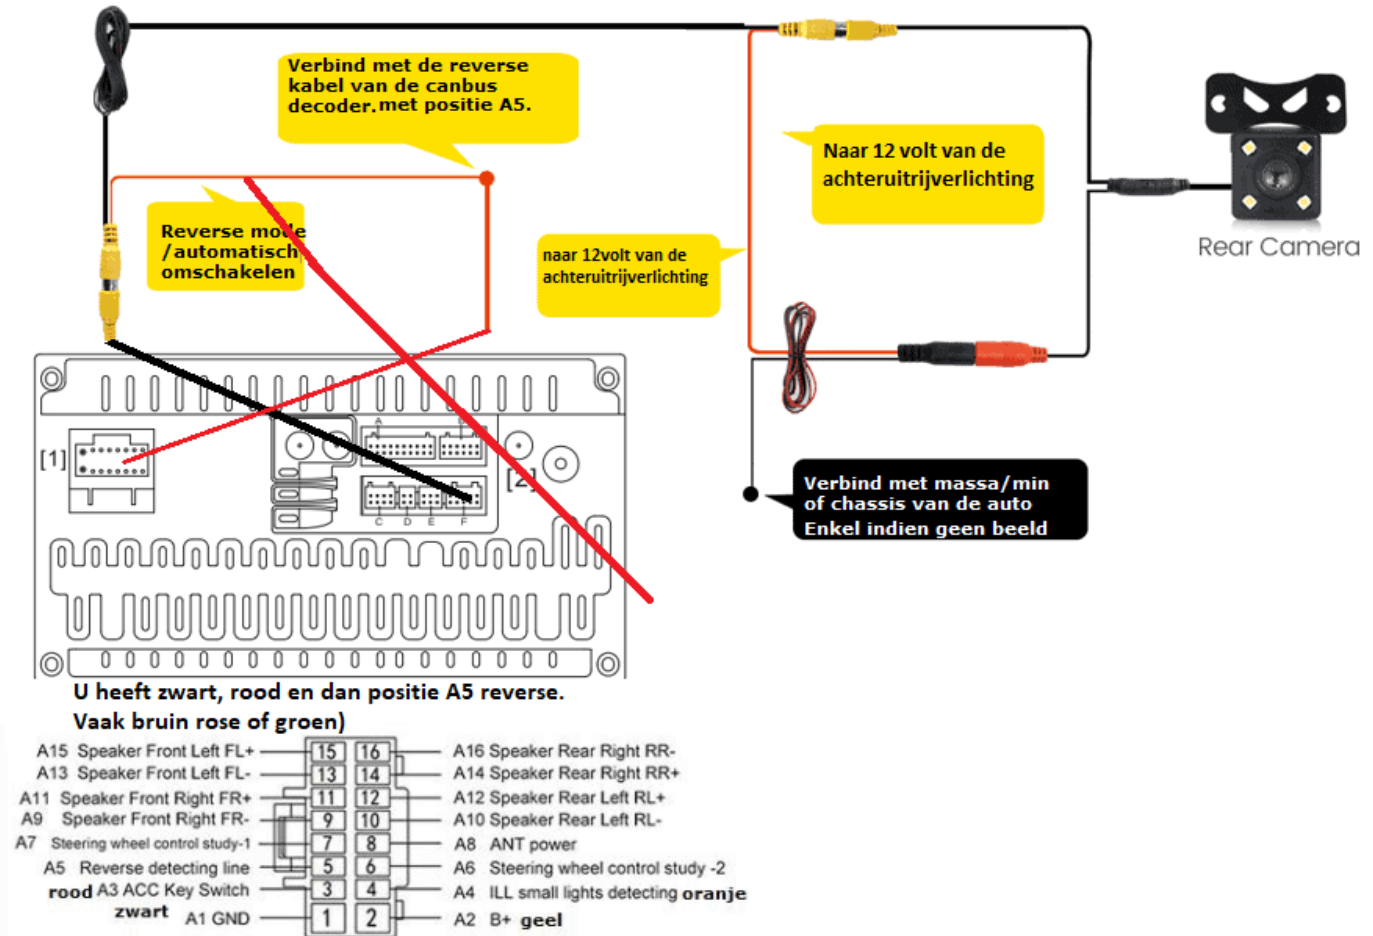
Verbind met de reverse kabel van de canbus decoder.met positie A5.

Naar 12 volt van de achteruitrijverlichting

Rear Camera

Reverse mode /automatisch omschakelen

naar 12volt van de achteruitrijverlichting

[1]

[2]

A

B

C D E F

Verbind met massa/min of chassis van de auto Enkel indien geen beeld

U heeft zwart, rood en dan positie A5 reverse. Vaak bruin rose of groen)

| | | | |
|---|---|---|---|
| A15 Speaker Front Left FL+ | 15 | 16 | A16 Speaker Rear Right RR- |
| A13 Speaker Front Left FL- | 13 | 14 | A14 Speaker Rear Right RR+ |
| A11 Speaker Front Right FR+ | 11 | 12 | A12 Speaker Rear Left RL+ |
| A9 Speaker Front Right FR- | 9 | 10 | A10 Speaker Rear Left RL- |
| A7 Steering wheel control study-1 | 7 | 8 | A8 ANT power |
| A5 Reverse detecting line | 5 | 6 | A6 Steering wheel control study -2 |
| rood A3 ACC Key Switch | 3 | 4 | A4 ILL small lights detecting oranje |
| zwart A1 GND | 1 | 2 | A2 B+ geel |